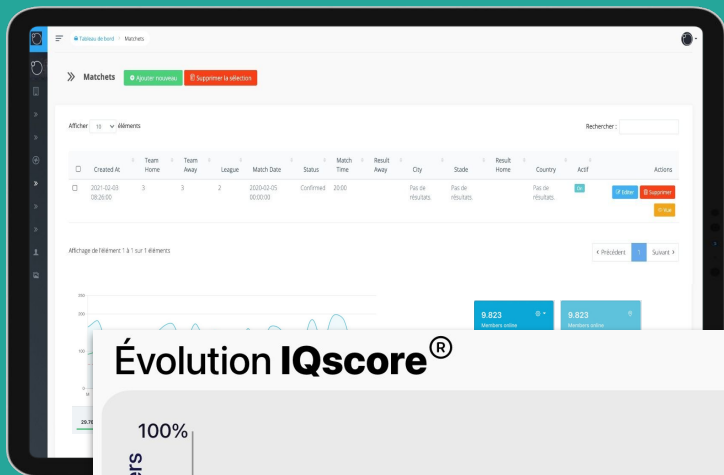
Tableau de bord > Matches

Matchets
Ajouter nouveau
Supprimer la sélection

Afficher 10 éléments

Rechercher :

| | Created At | Team Home | Team Away | League | Match Date | Status | Match Time | Result Away | City | Stade | Result Home | Country | Actif | Actions |
|---|---|---|---|---|---|---|---|---|---|---|---|---|---|---|
| | 2021-02-03 08:26:00 | 3 | 3 | 2 | 2020-02-05 00:00:00 | Confirmed | 20:00 | | Pas de résultats | Pas de résultats | | Pas de résultats | On | Editer Supprimer Vue |

Affichage de l'élément 1 à 1 sur 1 éléments

< Précédent 1 Suivant >

250
200
150
0
29.7

9.823
Members online

9.823
Members online

Évolution IQscore®

100%

ers